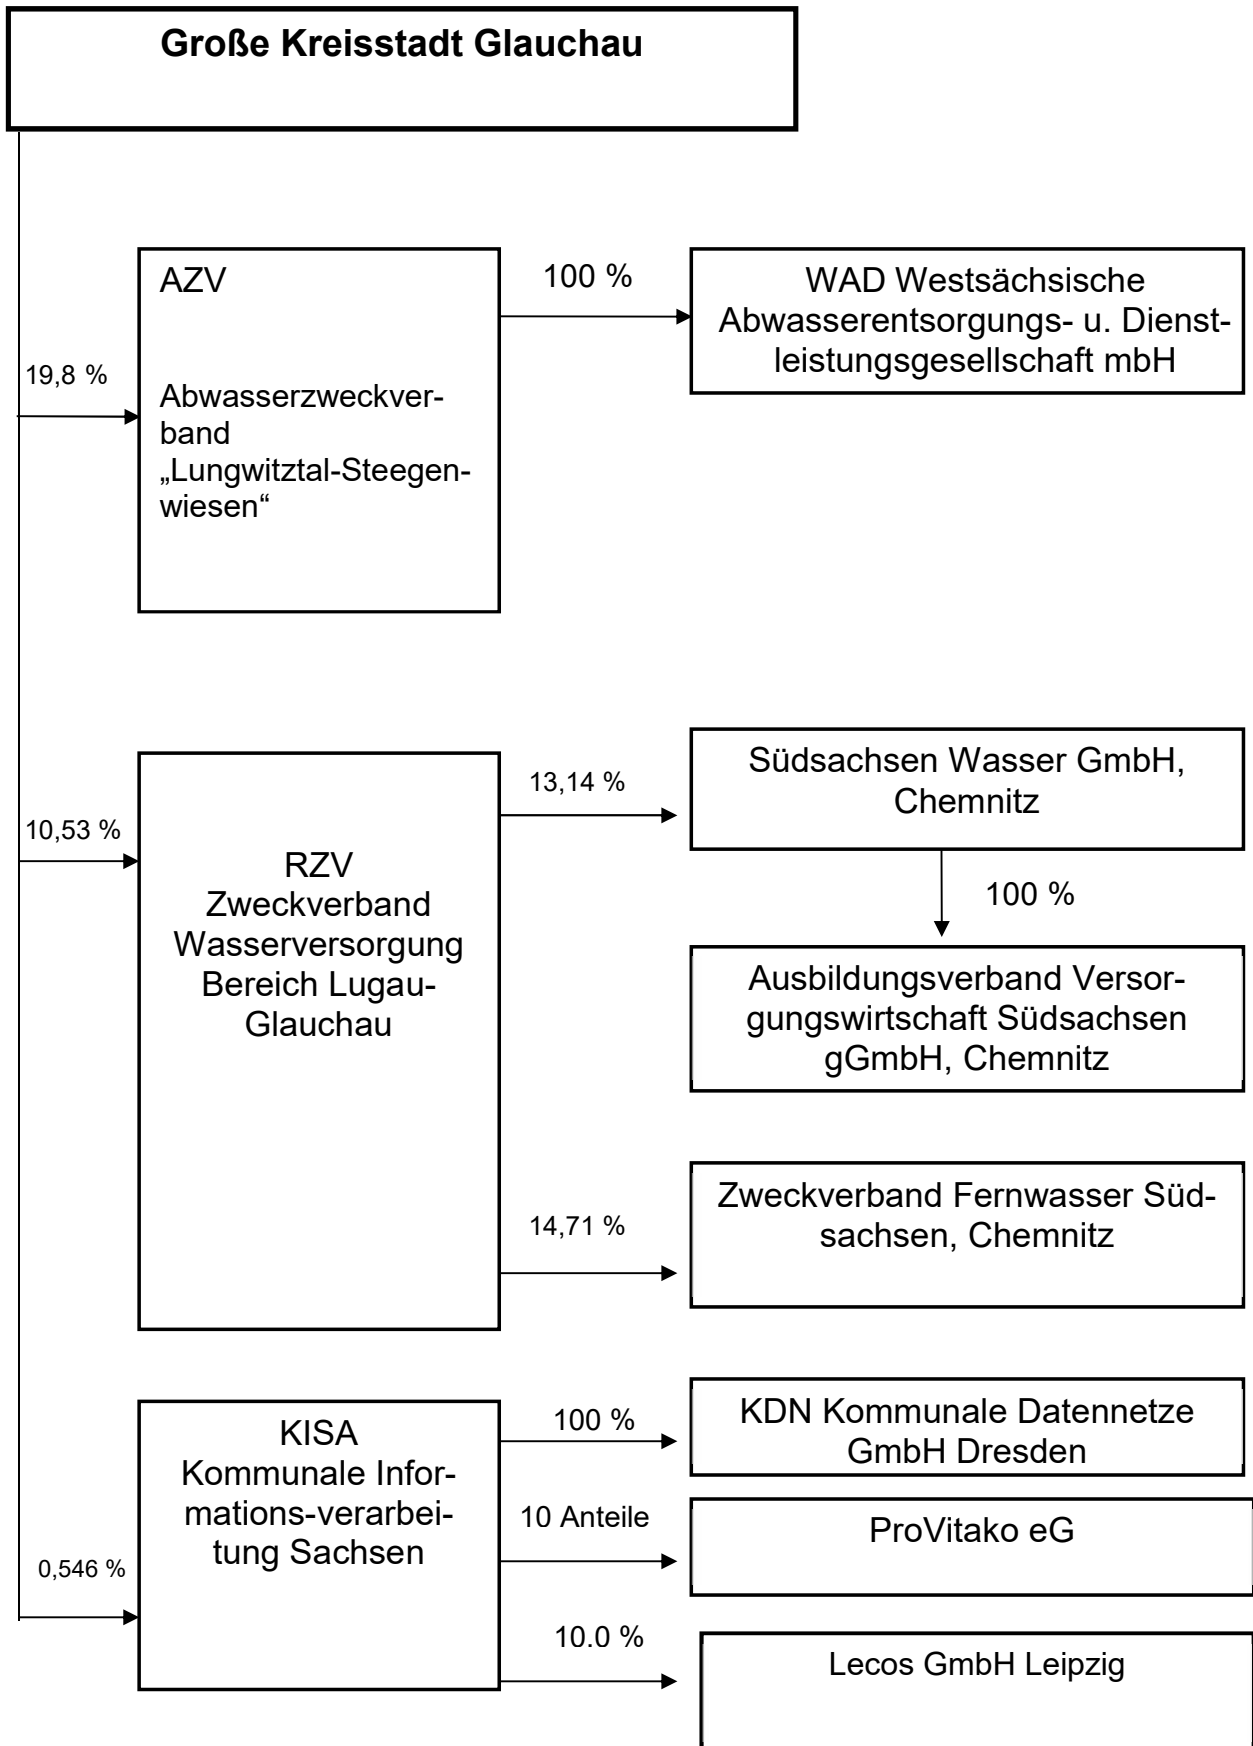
Große Kreisstadt Glauchau

19,8 %

AZV

Abwasserzweckverband „Lungwitztal-Steegenwiesen“

100 %

WAD Westsächsische Abwasserentsorgungs- u. Dienstleistungsgesellschaft mbH

10,53 %

RZV Zweckverband Wasserversorgung Bereich Lugau-Glauchau

13,14 %

Südsachsen Wasser GmbH, Chemnitz

100 %

Ausbildungsverband Versorgungswirtschaft Südsachsen gGmbH, Chemnitz

14,71 %

Zweckverband Fernwasser Südsachsen, Chemnitz

0,546 %

KISA Kommunale Informations-verarbeitung Sachsen

100 %

KDN Kommunale Datennetze GmbH Dresden

10 Anteile

ProVitako eG

10.0 %

Lecos GmbH Leipzig